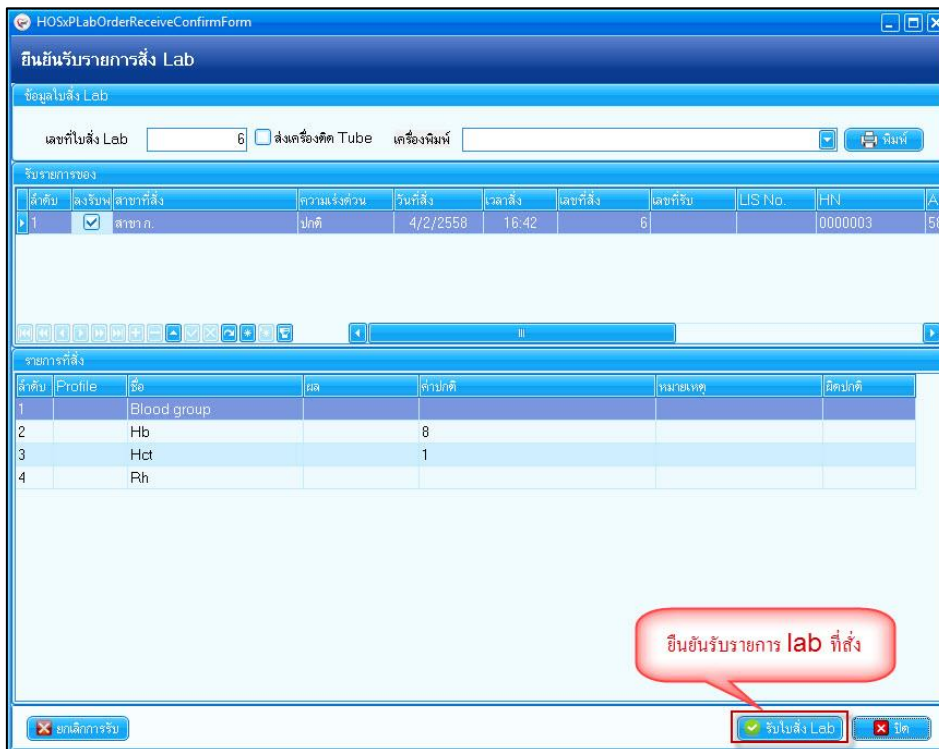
HOSxPLabOrderReceiveConfirmForm

ยืนยันรับรายการสั่ง Lab

ข้อมูลใบสั่ง Lab

เลขที่ใบสั่ง Lab 6 ส่งเครื่องติด Tube เครื่องพิมพ์ พิมพ์

รับรายการของ

| ลำดับ | ลงรับฯ | สาขาที่สั่ง | ความเร่งด่วน | วันที่สั่ง | เวลาสั่ง | เลขที่สั่ง | เลขที่รับ | LIS No. | HN | A |
|---|---|---|---|---|---|---|---|---|---|---|
| 1 | ☑ | สาขา ก. | ปกติ | 4/2/2558 | 16:42 | 6 | | | 0000003 | 5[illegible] |

รายการที่สั่ง

| ลำดับ | Profile | ชื่อ | ผล | ค่าปกติ | หมายเหตุ | ผิดปกติ |
|---|---|---|---|---|---|---|
| 1 | | Blood group | | | | |
| 2 | | Hb | | 8 | | |
| 3 | | Hct | | 1 | | |
| 4 | | Rh | | | | |

ยืนยันรับรายการ lab ที่สั่ง

ยกเลิกการรับ

รับใบสั่ง Lab

ปิด